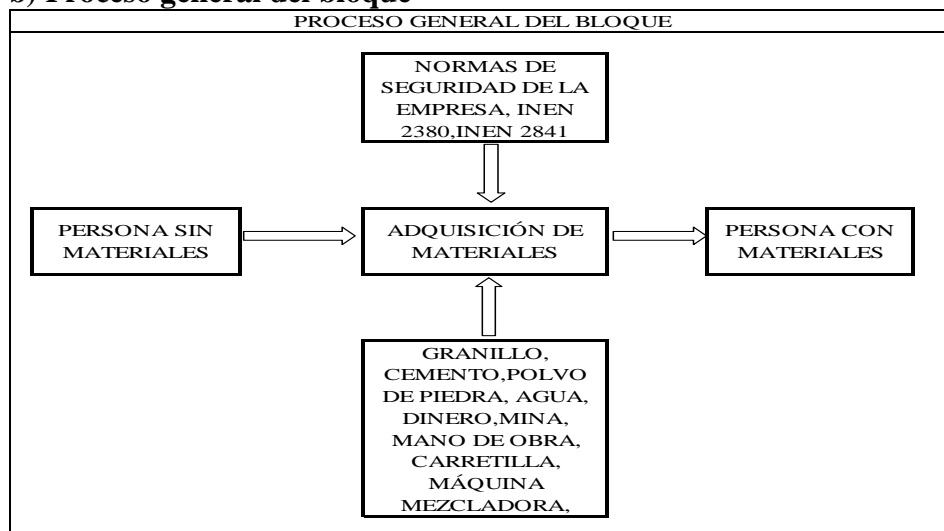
b) Proceso general del bloque

PROCESO GENERAL DEL BLOQUE

NORMAS DE SEGURIDAD DE LA EMPRESA, INEN 2380,INEN 2841

PERSONA SIN MATERIALES

ADQUISICIÓN DE MATERIALES

PERSONA CON MATERIALES

GRANILLO, CEMENTO,POLVO DE PIEDRA, AGUA, DINERO,MINA, MANO DE OBRA, CARRETILLA, MÁQUINA MEZCLADORA,